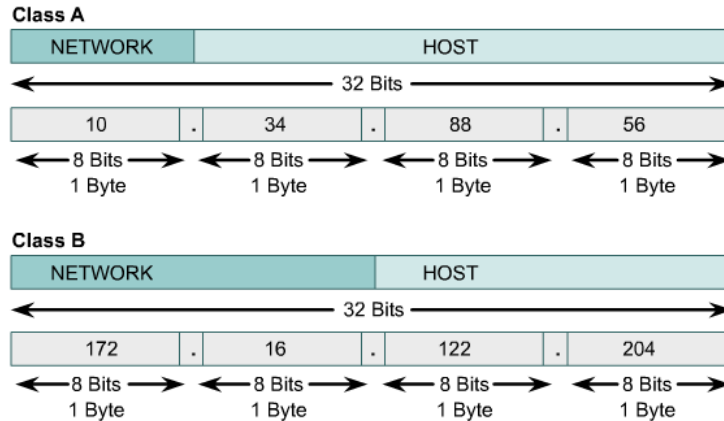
Class A

NETWORK | HOST

32 Bits

10 . 34 . 88 . 56

8 Bits
1 Byte

8 Bits
1 Byte

8 Bits
1 Byte

8 Bits
1 Byte

Class B

NETWORK | HOST

32 Bits

172 . 16 . 122 . 204

8 Bits
1 Byte

8 Bits
1 Byte

8 Bits
1 Byte

8 Bits
1 Byte